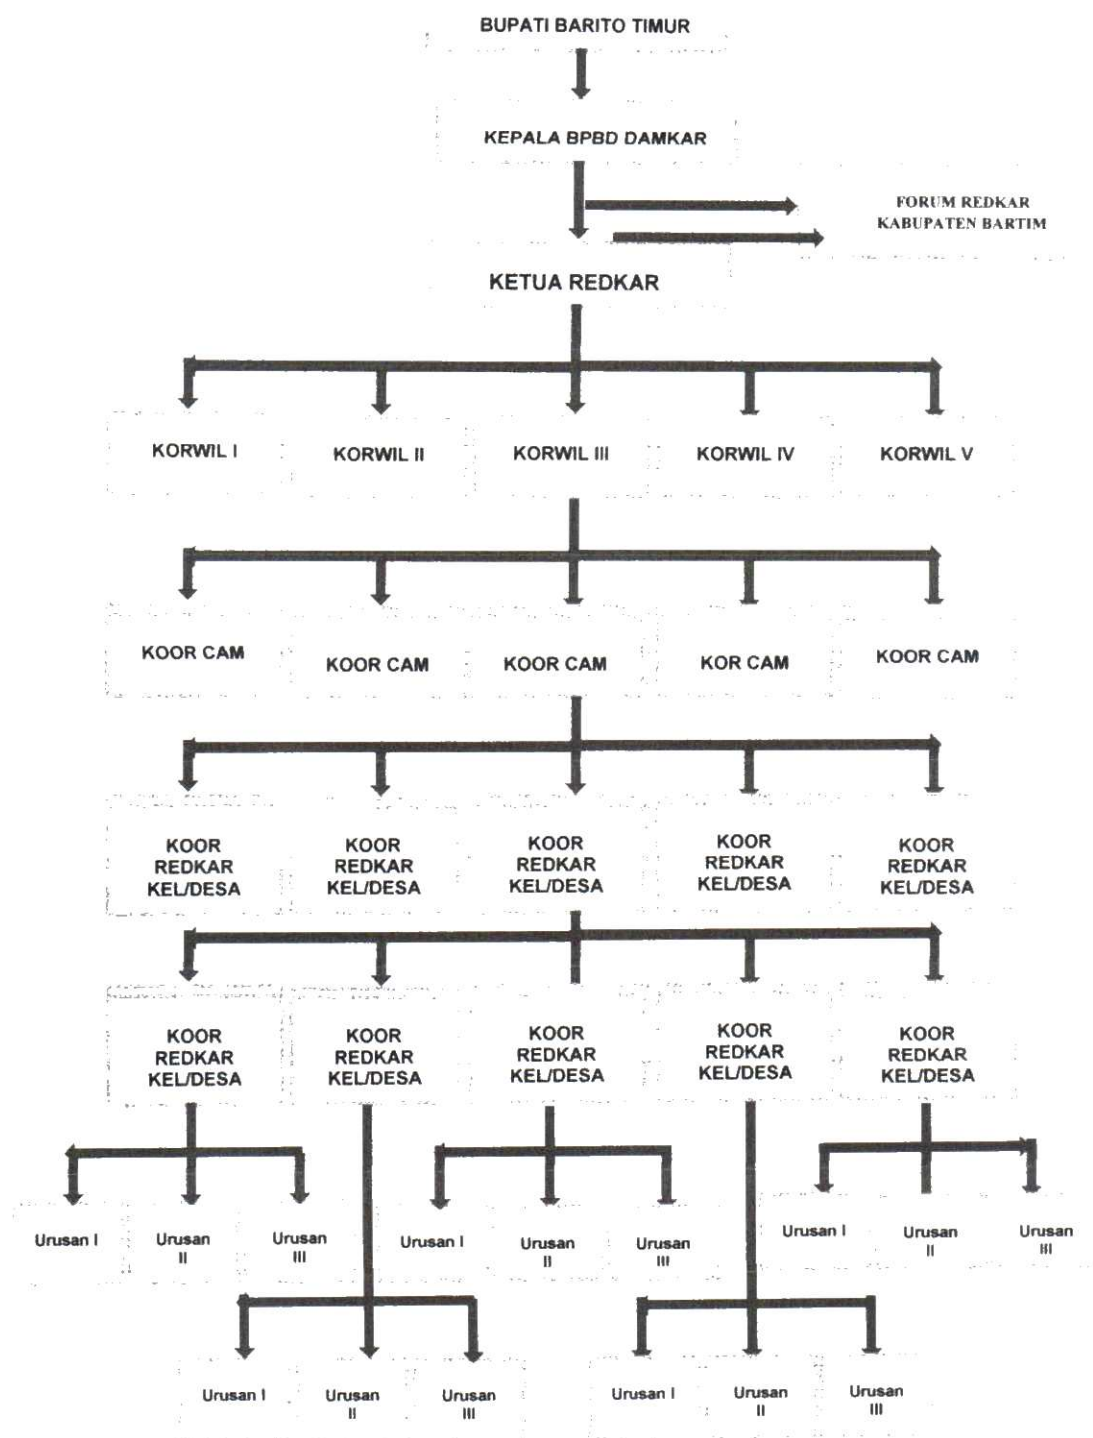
BUPATI BARITO TIMUR

KEPALA BPBD DAMKAR

FORUM REDKAR KABUPATEN BARTIM

KETUA REDKAR

KORWIL I
KORWIL II
KORWIL III
KORWIL IV
KORWIL V

KOOR CAM
KOOR CAM
KOOR CAM
KOR CAM
KOOR CAM

KOOR REDKAR KEL/DESA
KOOR REDKAR KEL/DESA
KOOR REDKAR KEL/DESA
KOOR REDKAR KEL/DESA
KOOR REDKAR KEL/DESA

KOOR REDKAR KEL/DESA
KOOR REDKAR KEL/DESA
KOOR REDKAR KEL/DESA
KOOR REDKAR KEL/DESA
KOOR REDKAR KEL/DESA

Urusan I
Urusan II
Urusan III
Urusan I
Urusan II
Urusan III
Urusan I
Urusan II
Urusan III

Urusan I
Urusan II
Urusan III
Urusan I
Urusan II
Urusan III